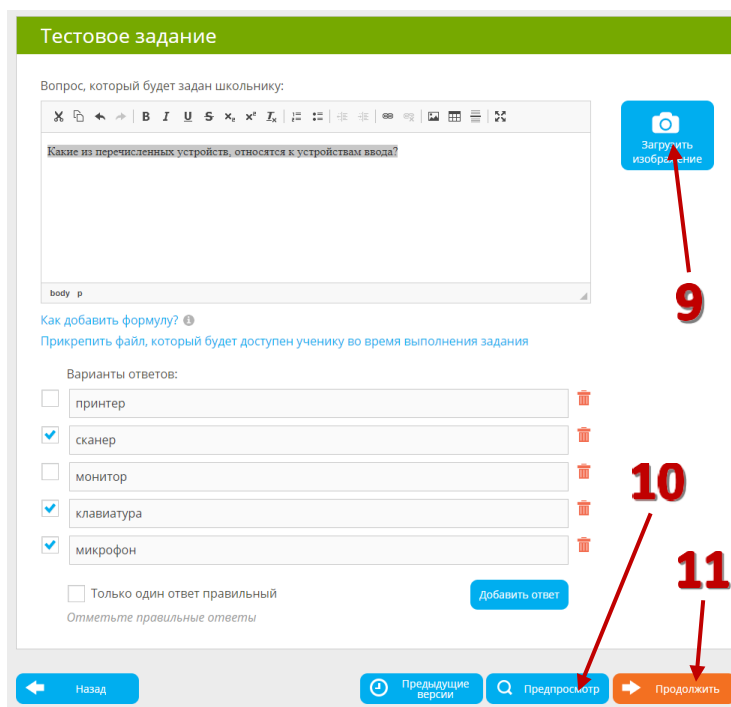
Тестовое задание

Вопрос, который будет задан школьнику:

Какие из перечисленных устройств, относятся к устройствам ввода?

body p

Загрузить изображение

9

Как добавить формулу?

Прикрепить файл, который будет доступен ученику во время выполнения задания

Варианты ответов:

принтер

сканер

монитор

клавиатура

микрофон

Только один ответ правильный

Отметьте правильные ответы

Добавить ответ

10

11

Назад

Предыдущие версии

Предпросмотр

Продолжить